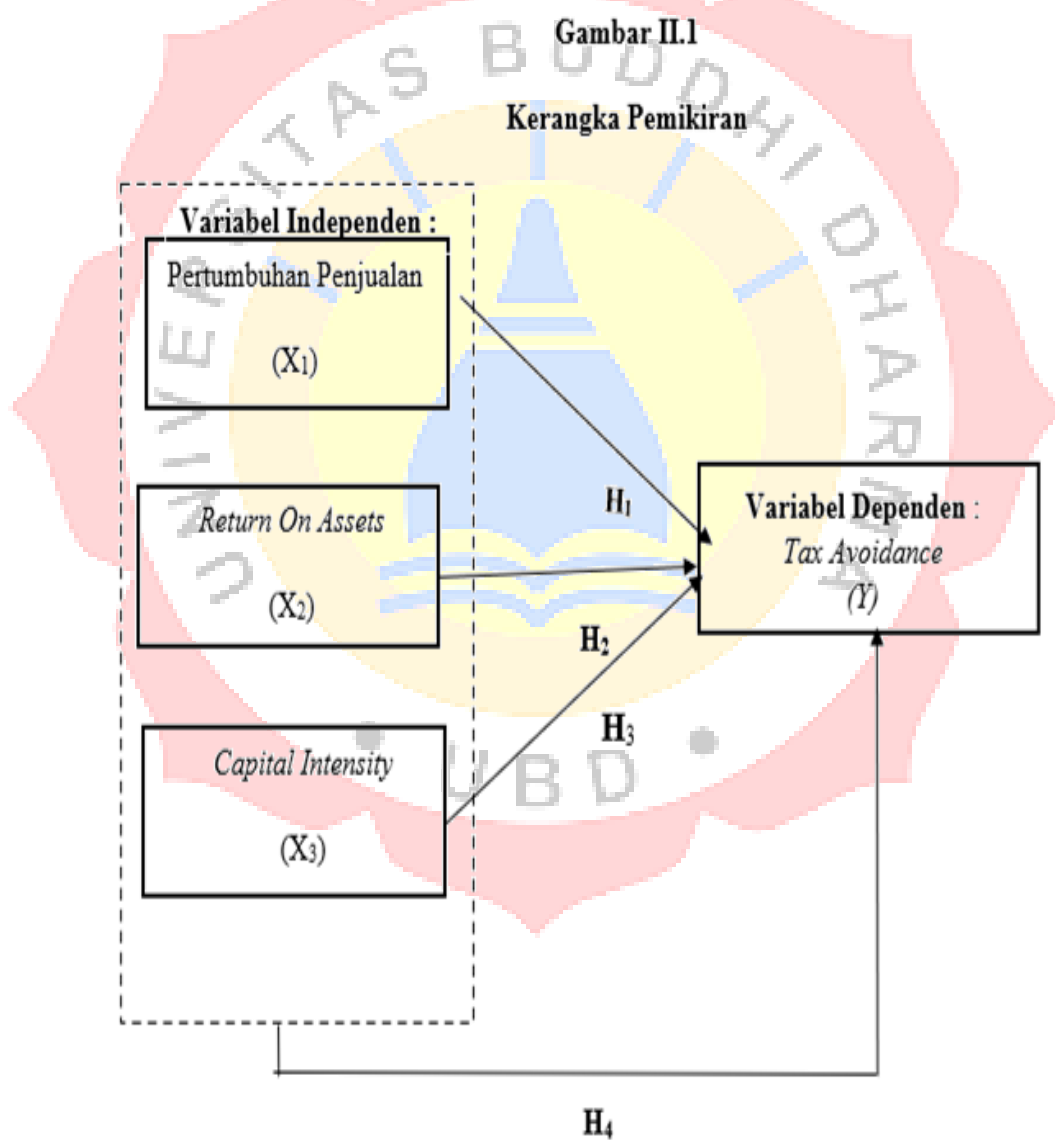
Gambar II.1

Kerangka Pemikiran

Variabel Independen :

Pertumbuhan Penjualan

$(X_1)$

Return On Assets

$(X_2)$

Capital Intensity

$(X_3)$

$H_1$

$H_2$

$H_3$

Variabel Dependen :

Tax Avoidance

(Y)

$H_4$

UNIVERSITAS BUDDHI DHARMA

UBD